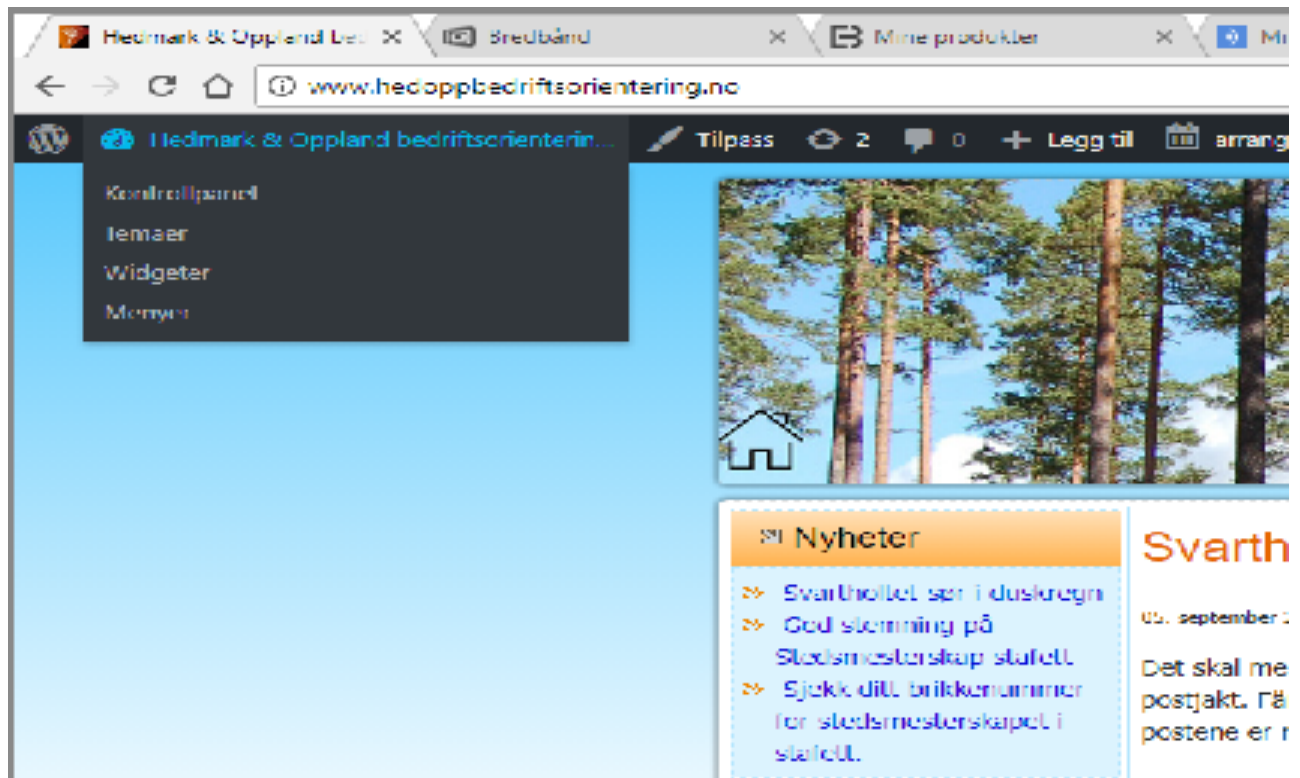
Hedmark & Oppland be ×
Bredbånd ×
Mine produkter ×
Mi

www.hedoppbedriftsorientering.no

Hedmark & Oppland bedriftsorienterin...
Tilpass
2
0
Legg til
arrang

Kontrollpanel
Temaer
Widgeter
Menyer

Nyheter

Svartholtet sør i duskregn
God stemning på Stedsmesterskap stafett
Sjekk ditt brikkenummer for stedsmesterskapet i stafett.

Svarth

05. september 2

Det skal me postjakt. Fä postene er n